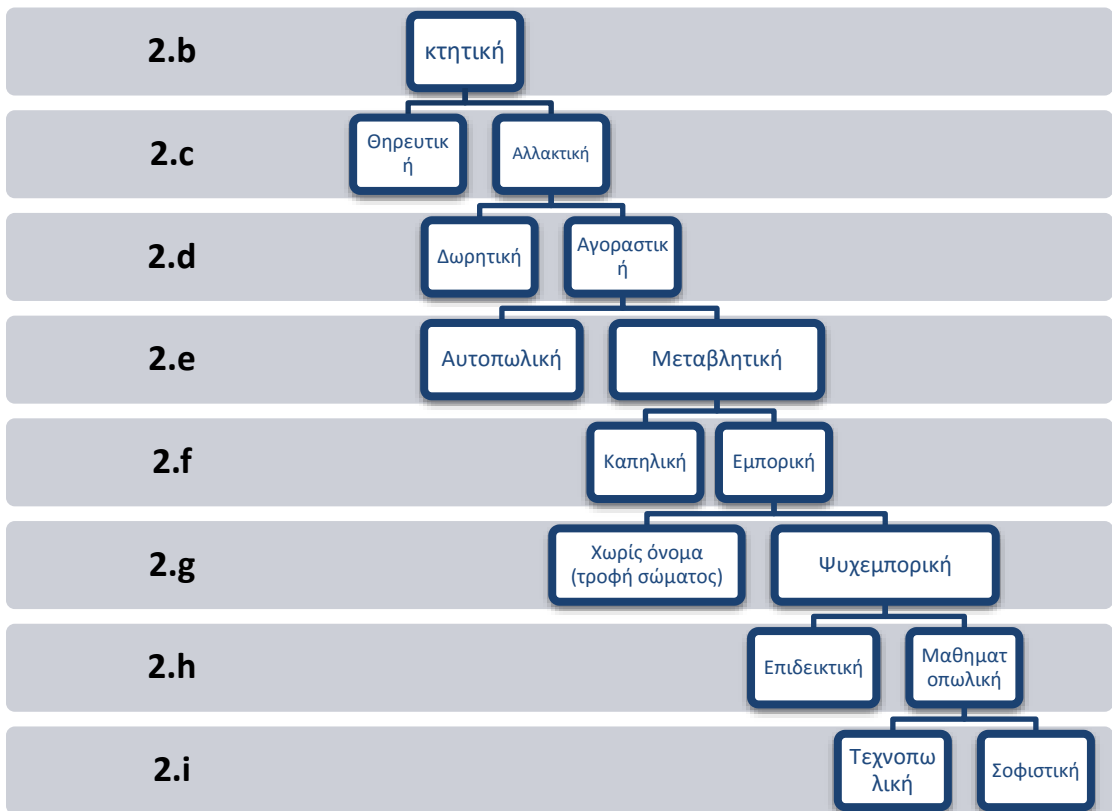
2.b
κτητική

2.c
Θηρευτική
Αλλακτική

2.d
Δωρητική
Αγοραστική

2.e
Αυτοπωλική
Μεταβλητική

2.f
Καπηλική
Εμπορική

2.g
Χωρίς όνομα (τροφή σώματος)
Ψυχεμπορική

2.h
Επιδεικτική
Μαθηματοπωλική

2.i
Τεχνοπωλική
Σοφιστική